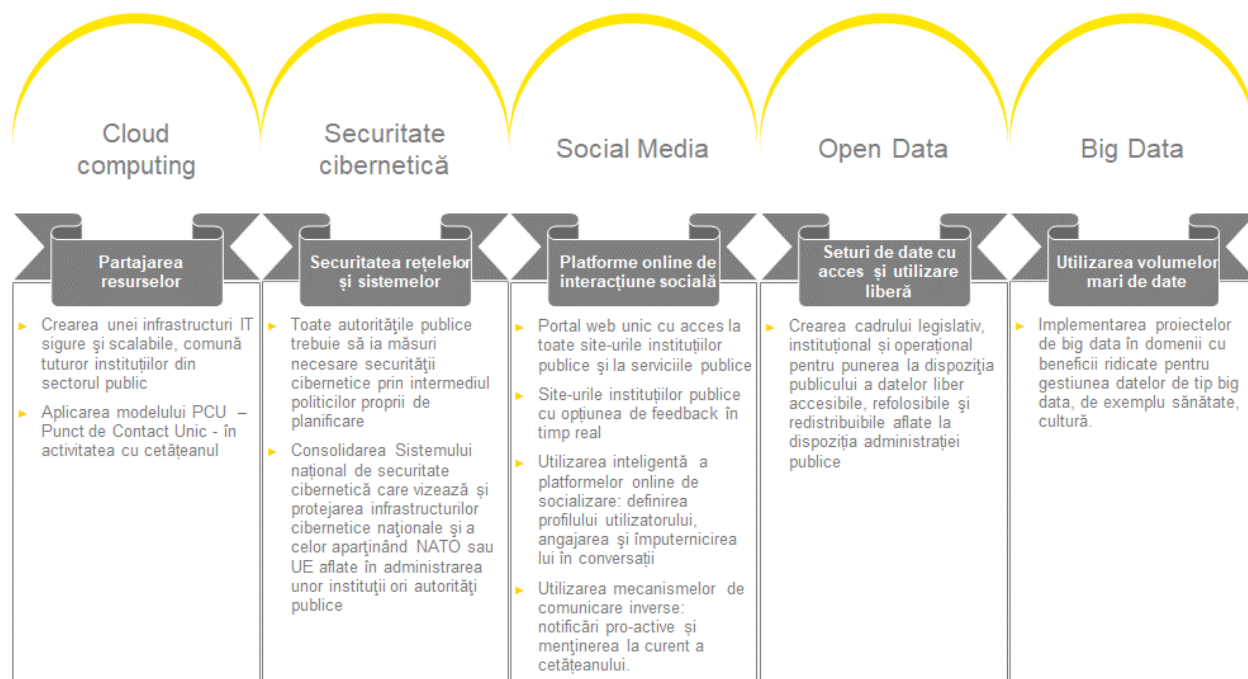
Cloud computing

Partajarea resurselor

► Crearea unei infrastructuri IT sigure şi scalabile, comună tuturor instituţiilor din sectorul public

► Aplicarea modelului PCU – Punct de Contact Unic - în activitatea cu cetăţeanul

Securitate cibernetică

Securitatea reţelelor şi sistemelor

► Toate autorităţile publice trebuie să ia măsuri necesare securităţii cibernetice prin intermediul politicilor proprii de planificare

► Consolidarea Sistemului naţional de securitate cibernetică care vizează şi protejarea infrastructurilor cibernetice naţionale şi a celor aparţinând NATO sau UE aflate în administrarea unor instituţii ori autorităţi publice

Social Media

Platforme online de interacţiune socială

► Portal web unic cu acces la toate site-urile instituţiilor publice şi la serviciile publice

► Site-urile instituţiilor publice cu opţiunea de feedback în timp real

► Utilizarea inteligentă a platformelor online de socializare: definirea profilului utilizatorului, angajarea şi împuternicirea lui în conversaţii

► Utilizarea mecanismelor de comunicare inverse: notificări pro-active şi menţinerea la curent a cetăţeanului.

Open Data

Seturi de date cu acces şi utilizare liberă

► Crearea cadrului legislativ, instituţional şi operaţional pentru punerea la dispoziţia publicului a datelor liber accesibile, refolosibile şi redistribuibile aflate la dispoziţia administraţiei publice

Big Data

Utilizarea volumelor mari de date

► Implementarea proiectelor de big data în domenii cu beneficii ridicate pentru gestiunea datelor de tip big data, de exemplu sănătate, cultură.